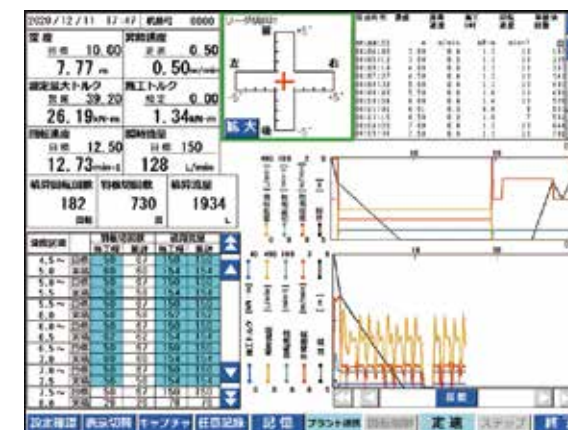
2020/12/11 17:47 機番号 0000

深度
目標 10.60
7.77 m

貫入速度
速度 0.50
0.50 m/min

深度最大トルク
実績 39.23
26.19 kN·m

施工トルク
規定 0.00
1.34 kN·m

回転速度
目標 12.50
12.73 min-1

瞬時流量
目標 150
128 L/min

羽根回転回数
182
回転

羽根切回数
730
回

積算流量
1934
L

拡大

左
右

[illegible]

| 深度区間 | 羽根切回数 | | 吐出流量 | |
|---|---|---|---|---|
| | 施工値 | 実績 | 施工値 | 実績 |
| 4.5～ | 58 | 62 | 150 | 150 |
| 5.0～ | 58 | 62 | 154 | 154 |
| 5.5～ | 58 | 62 | 150 | 150 |
| 6.0～ | 58 | 62 | 150 | 150 |
| 6.5～ | 58 | 62 | 150 | 150 |
| 7.0～ | 58 | 62 | 150 | 150 |
| 7.5～ | 58 | 62 | 154 | 154 |

設定確認 表示切替 キャプチャ 任意記録 記 億 プラント連携 回転制御 定 速 ステップ 終